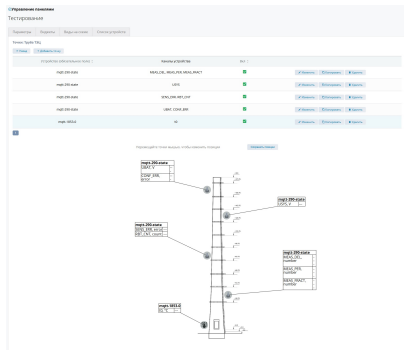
Управление панелями

Тестирование

Параметры | Виджеты | Виды на схеме | Список устройств

| Устройство (обязательное поле) | Каналы устройства | Вкл |  |
|---|---|---|---|
| mqtt.200.stata | MEAS_DEL, MEAS_PEB, MEAS_REACT |  | Изменить · Остановить · Удалить |
| mqtt.200.stata | LEVEL |  | Изменить · Остановить · Удалить |
| mqtt.200.stata | DOSE_ERR_RATE_LIST |  | Изменить · Остановить · Удалить |
| mqtt.200.stata | LIBRA_V, CONF_ERR |  | Изменить · Остановить · Удалить |
| mqtt.1853.0 | KG |  | Изменить · Остановить · Удалить |

Перетащите точки мышью, чтобы изменить позиции

Сохранить позиции

mqtt.200.stata
LIBRA_V
CONF_ERR
BTCV

mqtt.200.stata
LEVEL_V

mqtt.200.stata
DOSE_ERR
MB_LAST

mqtt.200.stata
MEAS_DEL
number
MEAS_PEB
number
MEAS_REACT
number

mqtt.1853.0
KG